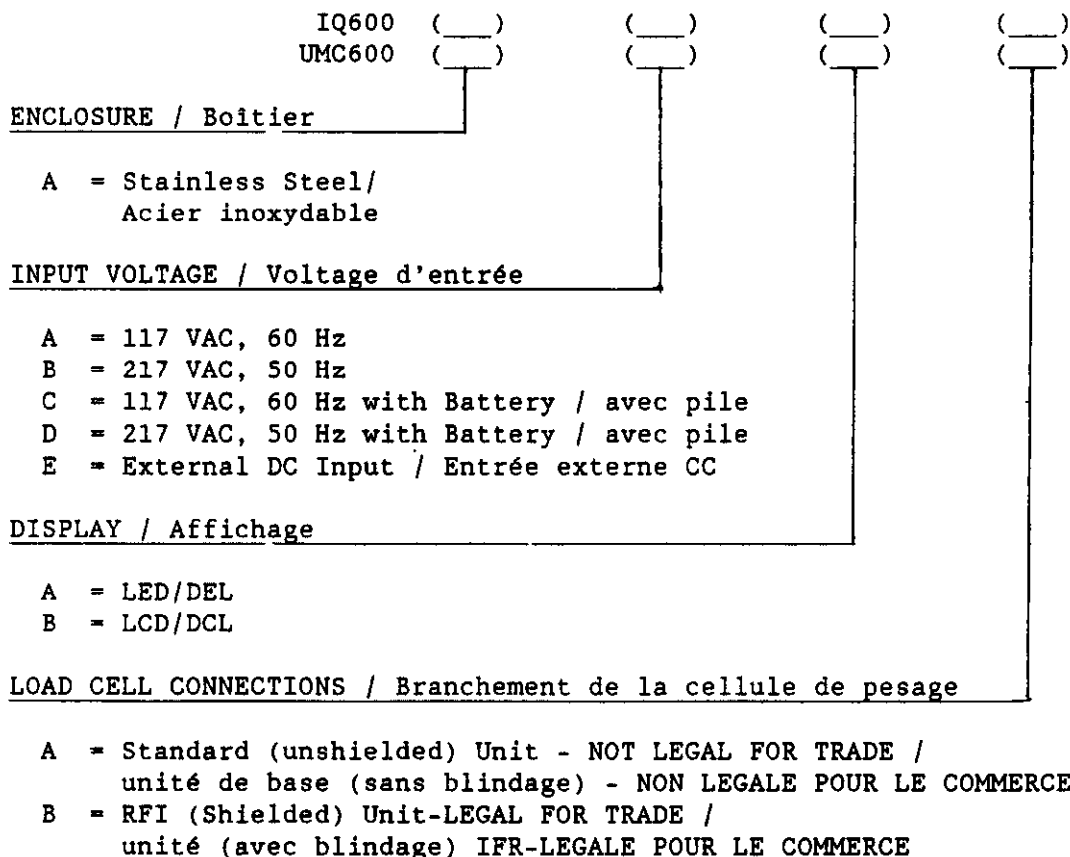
IQ600 (___) (___) (___) (___)
UMC600 (___) (___) (___) (___)

ENCLOSURE / Boitier

A = Stainless Steel/ Acier inoxydable

INPUT VOLTAGE / Voltage d'entrée

A = 117 VAC, 60 Hz
B = 217 VAC, 50 Hz
C = 117 VAC, 60 Hz with Battery / avec pile
D = 217 VAC, 50 Hz with Battery / avec pile
E = External DC Input / Entrée externe CC

DISPLAY / Affichage

A = LED/DEL
B = LCD/DCL

LOAD CELL CONNECTIONS / Branchement de la cellule de pesage

A = Standard (unshielded) Unit - NOT LEGAL FOR TRADE / unité de base (sans blindage) - NON LEGALE POUR LE COMMERCE
B = RFI (Shielded) Unit-LEGAL FOR TRADE / unité (avec blindage) IFR-LEGALE POUR LE COMMERCE